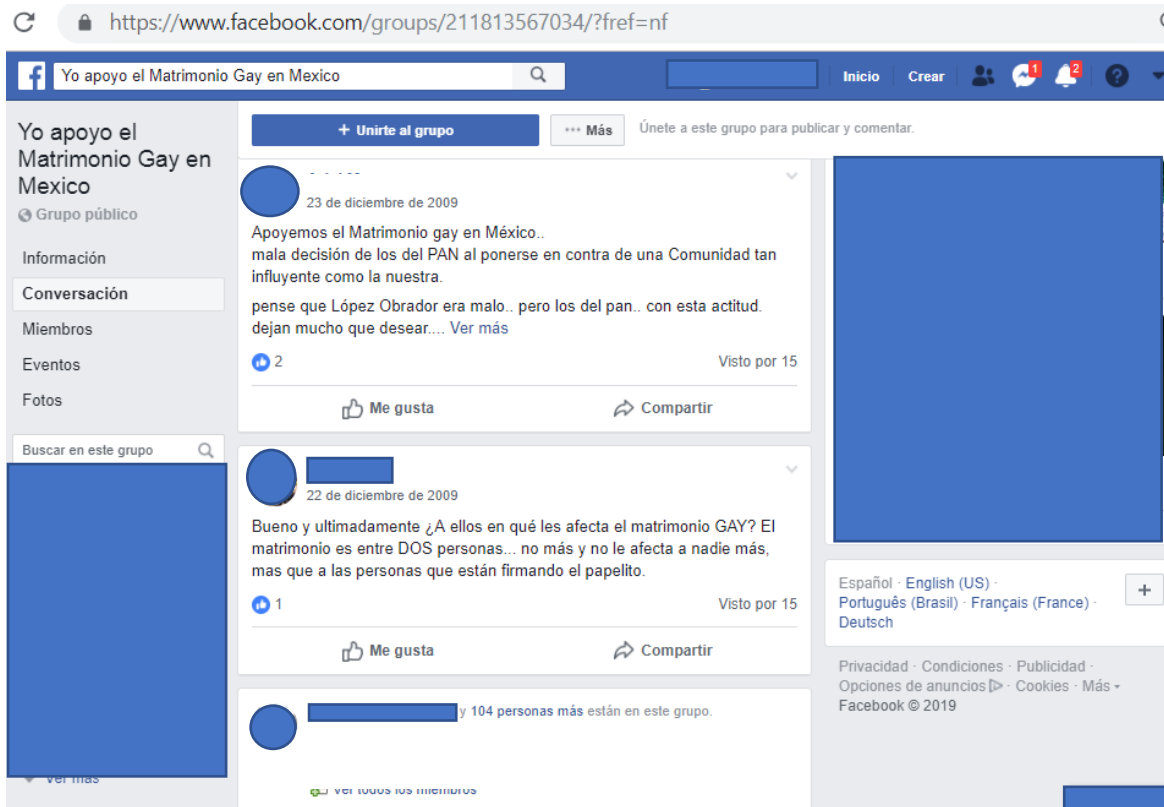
https://www.facebook.com/groups/211813567034/?fref=nf

Yo apoyo el Matrimonio Gay en Mexico

Inicio Crear 1 2

Yo apoyo el Matrimonio Gay en Mexico
Grupo público

Información
Conversación
Miembros
Eventos
Fotos

Buscar en este grupo

Ver más

+ Unirte al grupo
Más
Únete a este grupo para publicar y comentar.

23 de diciembre de 2009

Apoyemos el Matrimonio gay en México..
mala decisión de los del PAN al ponerse en contra de una Comunidad tan influyente como la nuestra.

pense que López Obrador era malo.. pero los del pan.. con esta actitud. dejan mucho que desear.... Ver más

2
Visto por 15

Me gusta
Compartir

22 de diciembre de 2009

Bueno y ultimadamente ¿A ellos en qué les afecta el matrimonio GAY? El matrimonio es entre DOS personas... no más y no le afecta a nadie más, mas que a las personas que están firmando el papelito.

1
Visto por 15

Me gusta
Compartir

y 104 personas más están en este grupo.

Ver todos los miembros

Español · English (US) · Português (Brasil) · Français (France) · Deutsch

+

Privacidad · Condiciones · Publicidad · Opciones de anuncios · Cookies · Más ·
Facebook © 2019